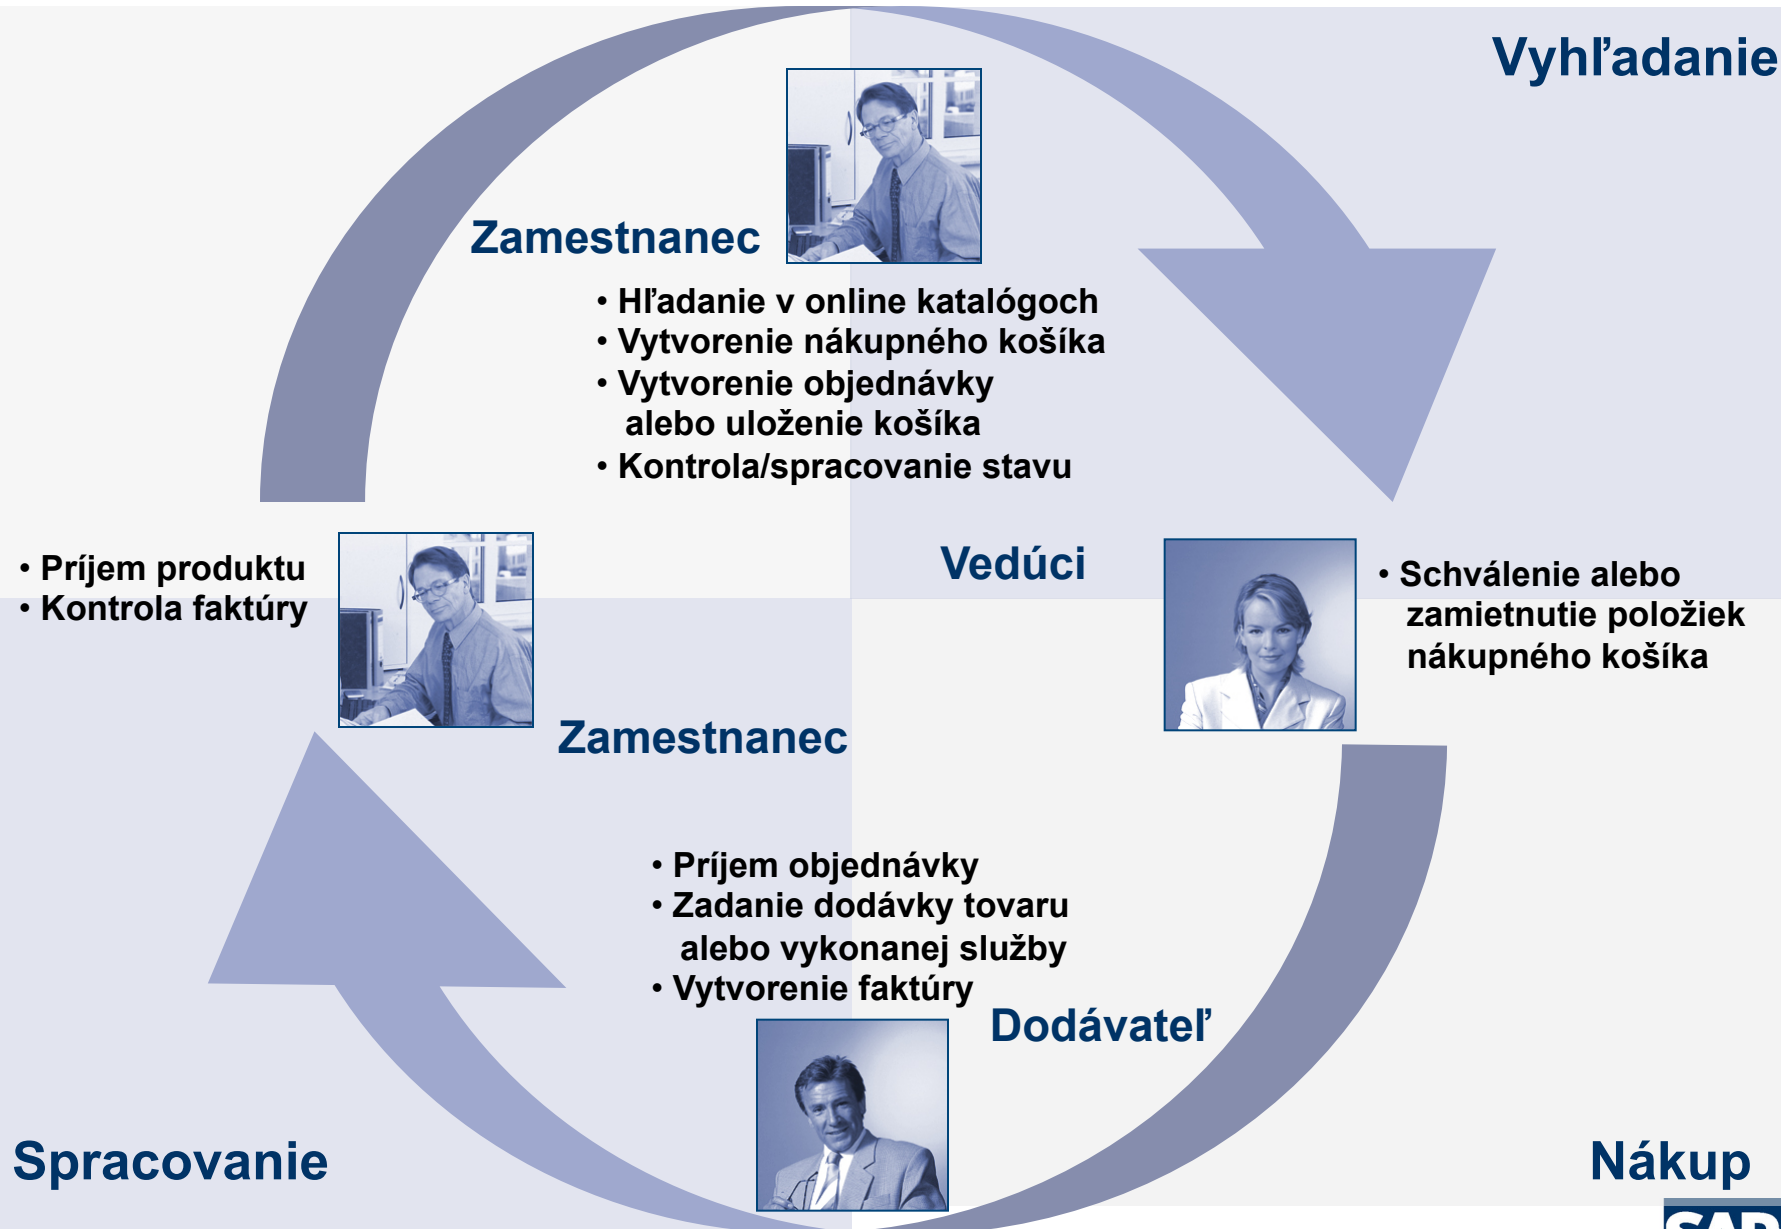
Vyhľadanie

Zamestnanec

• Hľadanie v online katalógoch
• Vytvorenie nákupného košíka
• Vytvorenie objednávky alebo uloženie košíka
• Kontrola/spracovanie stavu

• Príjem produktu
• Kontrola faktúry

Vedúci

• Schválenie alebo zamietnutie položiek nákupného košíka

Zamestnanec

• Príjem objednávky
• Zadanie dodávky tovaru alebo vykonanej služby
• Vytvorenie faktúry

Dodávateľ

Spracovanie

Nákup

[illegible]